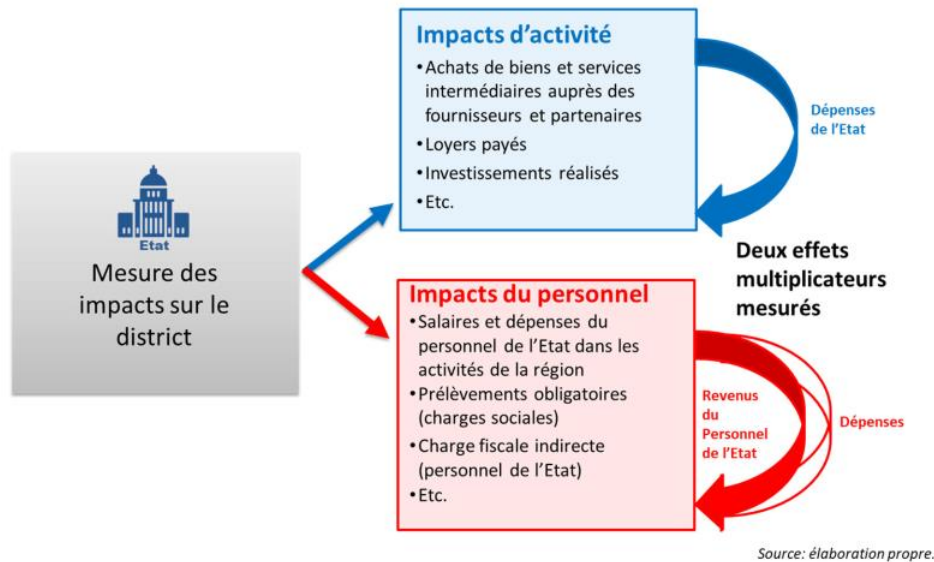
Etat

Mesure des impacts sur le district

Impacts d'activité

• Achats de biens et services intermédiaires auprès des fournisseurs et partenaires
• Loyers payés
• Investissements réalisés
• Etc.

Dépenses de l'Etat

Deux effets multiplicateurs mesurés

Impacts du personnel

• Salaires et dépenses du personnel de l'Etat dans les activités de la région
• Prélèvements obligatoires (charges sociales)
• Charge fiscale indirecte (personnel de l'Etat)
• Etc.

Revenus du Personnel de l'Etat

Dépenses

Source: élaboration propre.